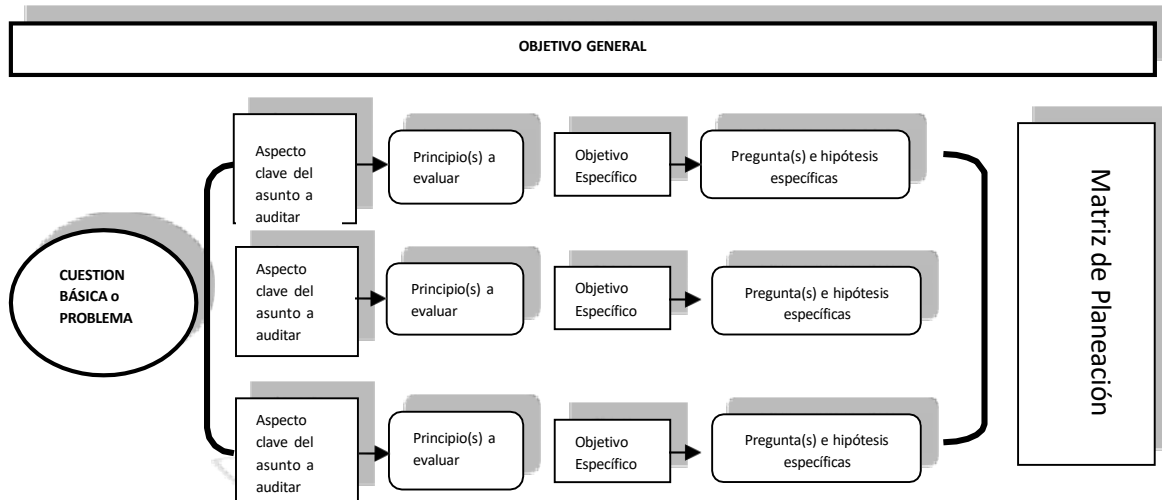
OBJETIVO GENERAL

CUESTION BÁSICA o PROBLEMA

Aspecto clave del asunto a auditar

Principio(s) a evaluar

Objetivo Específico

Pregunta(s) e hipótesis específicas

Aspecto clave del asunto a auditar

Principio(s) a evaluar

Objetivo Específico

Pregunta(s) e hipótesis específicas

Aspecto clave del asunto a auditar

Principio(s) a evaluar

Objetivo Específico

Pregunta(s) e hipótesis específicas

Matriz de Planeación